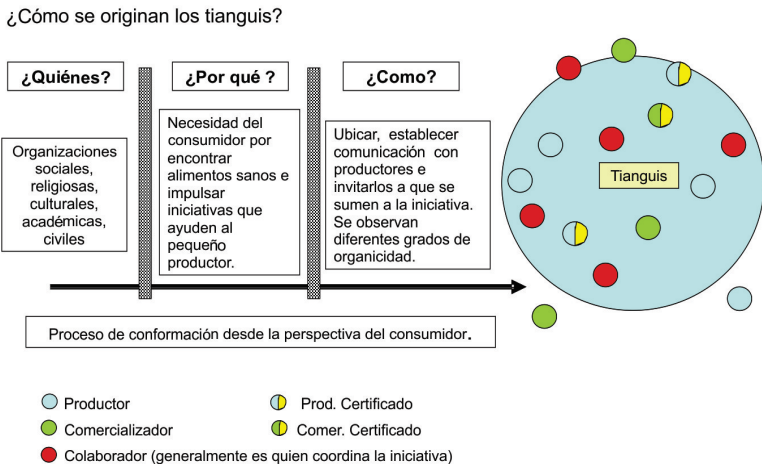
¿Cómo se originan los tianguis?

¿Quiénes?

¿Por qué ?

¿Como?

Organizaciones sociales, religiosas, culturales, académicas, civiles

Necesidad del consumidor por encontrar alimentos sanos e impulsar iniciativas que ayuden al pequeño productor.

Ubicar, establecer comunicación con productores e invitarlos a que se sumen a la iniciativa. Se observan diferentes grados de organicidad.

Tianguis

Proceso de conformación desde la perspectiva del consumidor.

Productor

Prod. Certificado

Comercializador

Comer. Certificado

Colaborador (generalmente es quien coordina la iniciativa)